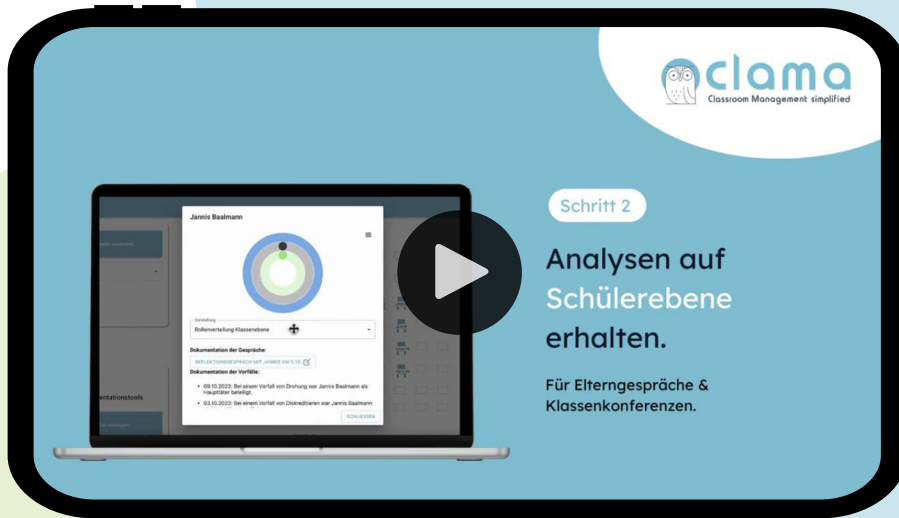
clama
Classroom Management simplified

Jannis Baalmann

Darstellung
Rollenverteilung Klassenebene

Dokumentation der Gespräche:
REFLEKTIONSGESPRÄCH MIT JANNIS AM 5.10.

Dokumentation der Vorfälle:
• 09.10.2023: Bei einem Vorfall von Drohung war Jannis Baalmann als Haupttäter beteiligt.
• 03.10.2023: Bei einem Vorfall von Diskriminieren war Jannis Baalmann

SCHLIESSEN

entationstools

Schritt 2

Analysen auf Schülerebene erhalten.

Für Elterngespräche & Klassenkonferenzen.